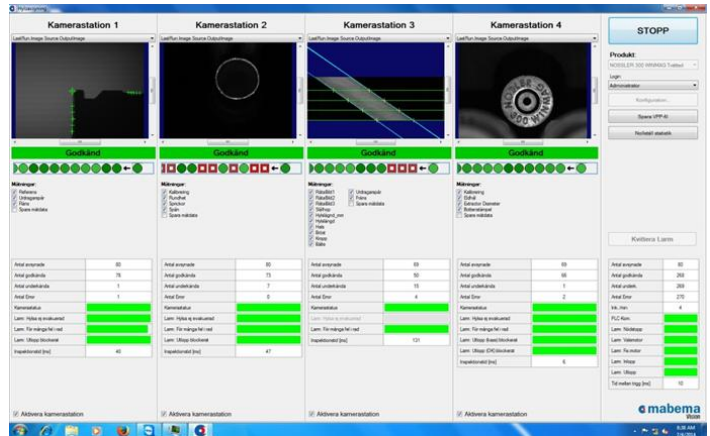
Kamerastation 1

LastRun.Image Source.OutputImage

Godkänd

Mätningar:
Referens
Undragsspår
Fläns
Spara mätdata

| Antal avsynade | 80 |
|---|---|
| Antal godkända | 78 |
| Antal underkända | 1 |
| Antal Error | 1 |
| Kamerastatus | |
| Larm: Hylsa ej evakuerad | |
| Larm: För många fel i rad | |
| Larm: Utlopp blockerat | |
| Inspektionstid [ms] | 40 |

Aktivera kamerastation

Kamerastation 2

LastRun.Image Source.OutputImage

Godkänd

Mätningar:
Kalibrering
Rundhet
Sprickor
Spån
Spara mätdata

| Antal avsynade | 80 |
|---|---|
| Antal godkända | 73 |
| Antal underkända | 7 |
| Antal Error | 0 |
| Kamerastatus | |
| Larm: Hylsa ej evakuerad | |
| Larm: För många fel i rad | |
| Larm: Utlopp blockerat | |
| Inspektionstid [ms] | 47 |

Aktivera kamerastation

Kamerastation 3

LastRun.Image Source.OutputImage

Godkänd

Mätningar:
Rdiusfält1
Rdiusfält2
Rdiusfält3
Ställhop
Hylslängd_min
Hylslängd
Hals
Brost
Ringar
Bälte
Undragsspår
Fläns
Spara mätdata

| Antal avsynade | 69 |
|---|---|
| Antal godkända | 50 |
| Antal underkända | 15 |
| Antal Error | 4 |
| Kamerastatus | |
| Larm: Hylsa ej evakuerad | |
| Larm: För många fel i rad | |
| Inspektionstid [ms] | 121 |

Aktivera kamerastation

Kamerastation 4

LastRun.Image Source.OutputImage

Godkänd

Mätningar:
Kalibrering
Etthål
Extraktor Diameter
Botten stämpel
Spara mätdata

| Antal avsynade | 69 |
|---|---|
| Antal godkända | 66 |
| Antal underkända | 1 |
| Antal Error | 2 |
| Kamerastatus | |
| Larm: Hylsa ej evakuerad | |
| Larm: För många fel i rad | |
| Larm: Utlopp (Bred) blockerat | |
| Larm: Utlopp (OK) blockerat | |
| Inspektionstid [ms] | 6 |

Aktivera kamerastation

STOPP

Produkt:
NOSLER 300 WINMAG Fullbod

Login
Administrator

Konfiguration...
Spara VPP-fil
Nollställ statistik

Kvittera Larm

| Antal avsynade | 80 |
|---|---|
| Antal godkända | 268 |
| Antal underk. | 268 |
| Antal Error | 270 |
| Ink. Hom | 4 |
| PLC Kom. | |
| Larm: Nödstopp | |
| Larm: Vakenstor | |
| Larm: Fe motor | |
| Larm: Inlopp | |
| Larm: Utlopp | |
| Tid mellan trigg [ms] | 10 |

mabema